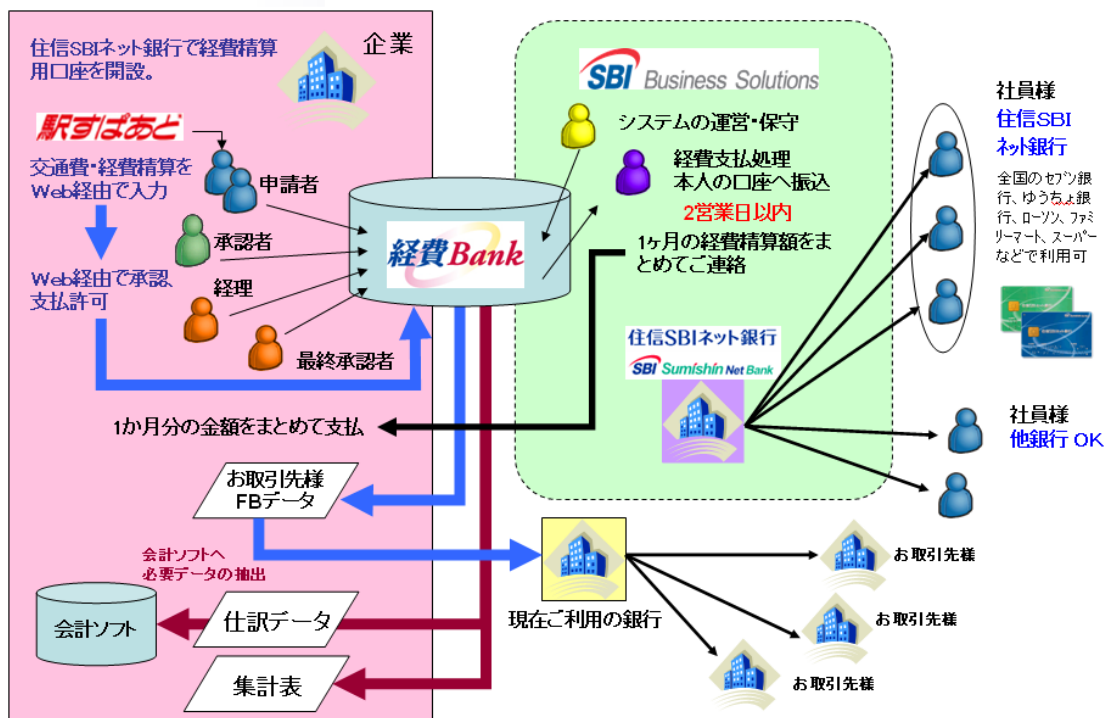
住信SBIネット銀行で経費精算用口座を開設。

企業

駅すぱあと

交通費・経費精算をWeb経由で入力

申請者

承認者

経理

最終承認者

Web経由で承認、支払許可

経費Bank

SBI Business Solutions

システムの運営・保守

経費支払処理
本人の口座へ振込

2営業日以内

1ヶ月の経費精算額をまとめてご連絡

住信SBIネット銀行
SBI Sumishin Net Bank

1か月分の金額をまとめて支払

お取引先様
FBデータ

会計ソフトへ
必要データの抽出

会計ソフト

仕訳データ

集計表

現在ご利用の銀行

お取引先様

お取引先様

お取引先様

社員様
住信SBIネット銀行

全国のセブン銀行、ゆうちょ銀行、ローソン、ファミリーマート、スーパーなどで利用可

社員様
他銀行 OK